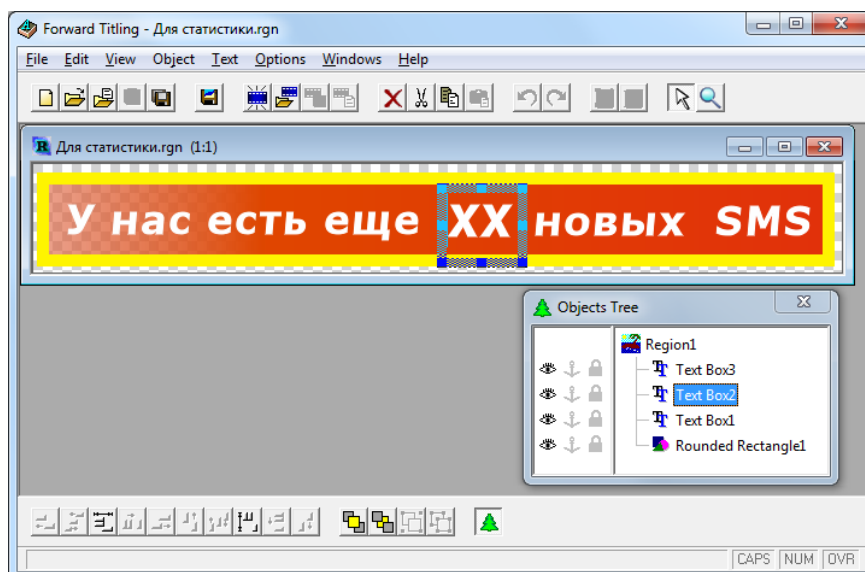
Forward Titling - Для статистики.rgn

File Edit View Object Text Options Windows Help

Для статистики.rgn (1:1)

У нас есть еще XX новых SMS

Objects Tree

Region1
Text Box3
Text Box2
Text Box1
Rounded Rectangle1

CAPS NUM OVR